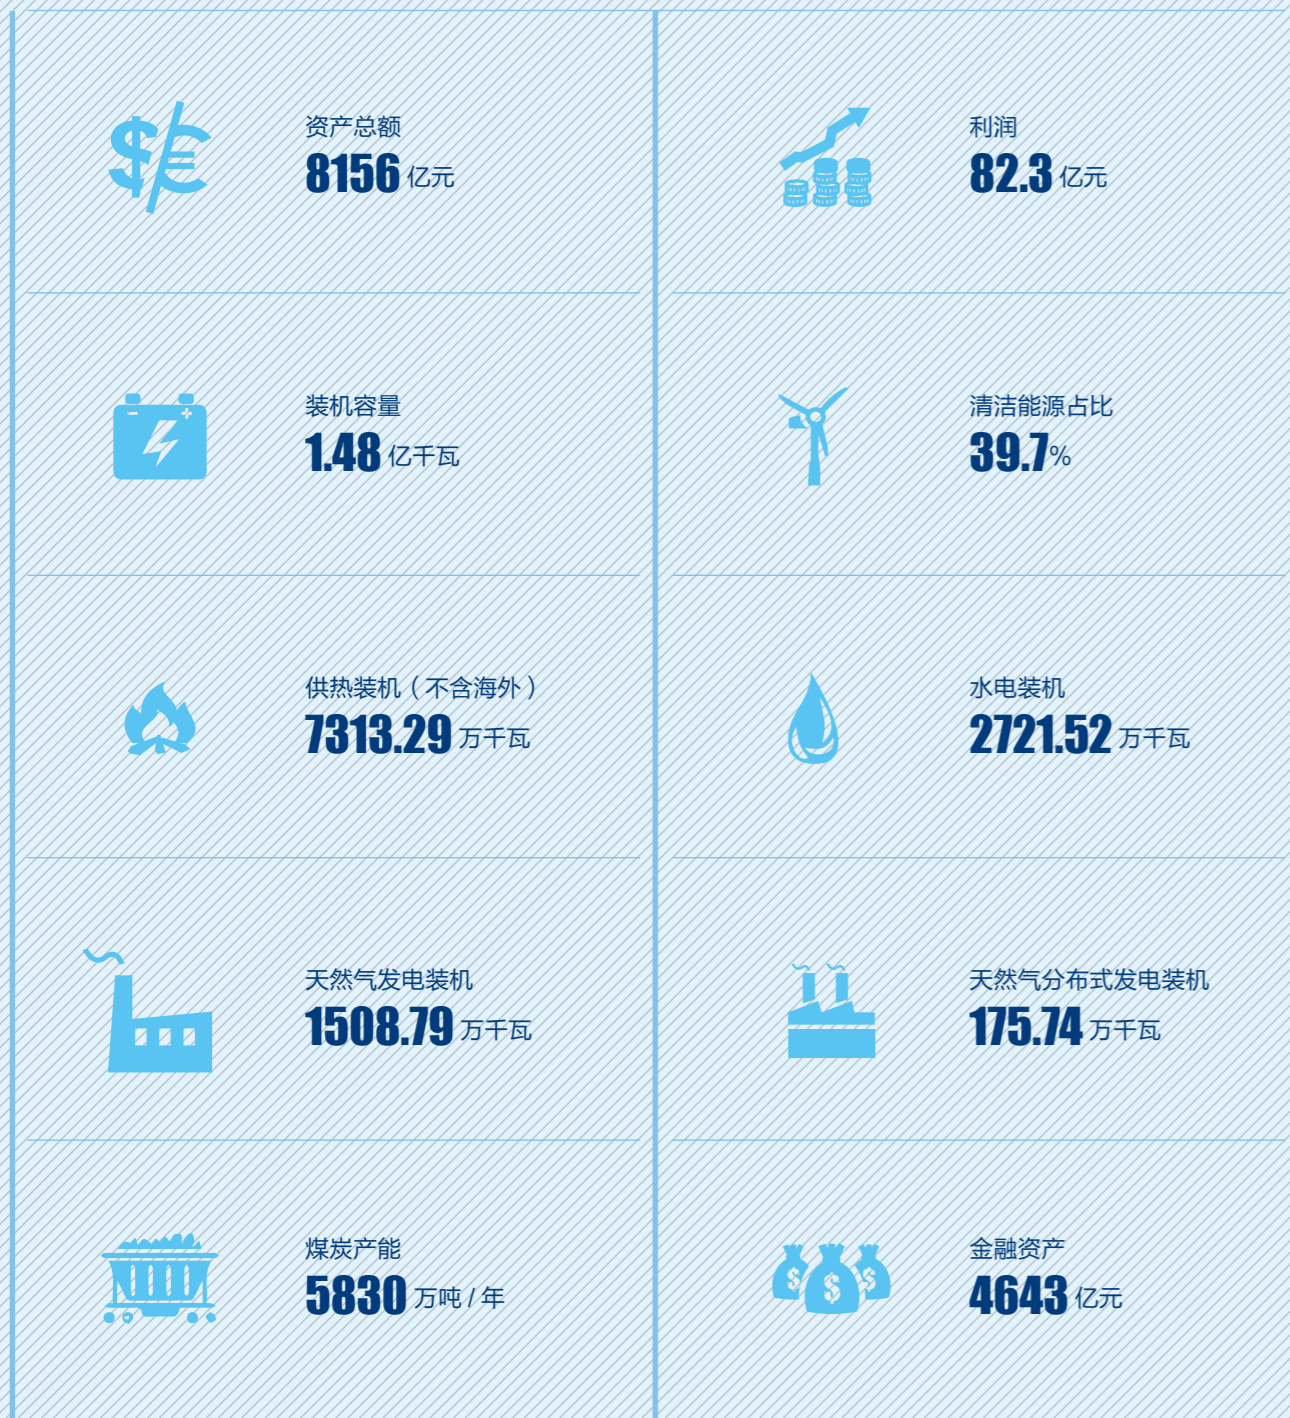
资产总额
8156 亿元

利润
82.3 亿元

装机容量
1.48 亿千瓦

清洁能源占比
39.7%

供热装机（不含海外）
7313.29 万千瓦

水电装机
2721.52 万千瓦

天然气发电装机
1508.79 万千瓦

天然气分布式发电装机
175.74 万千瓦

煤炭产能
5830 万吨 / 年

金融资产
4643 亿元